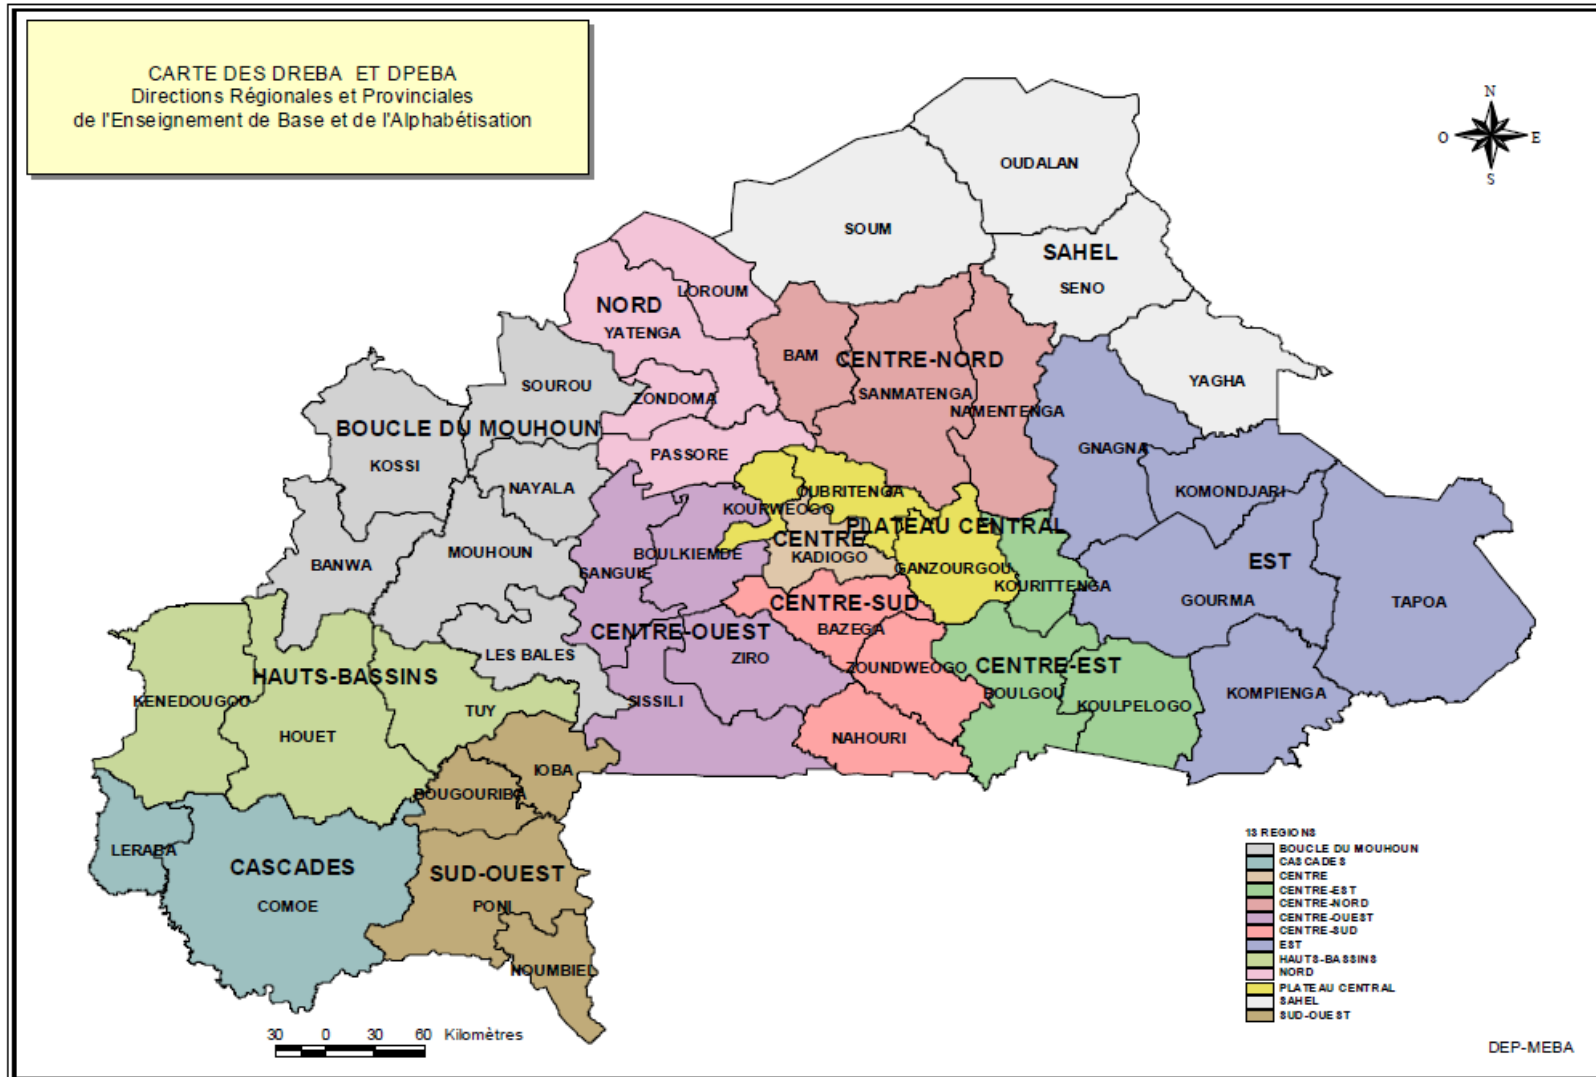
CARTE DES DREBA ET DPEBA
Directions Régionales et Provinciales
de l'Enseignement de Base et de l'Alphabétisation

N
O
E
S

OUDALAN
SOUM
SAHEL
SENO
YAGHA
NORD
LOROUM
YATENGA
ZONDOMA
PASSORE
BAM
CENTRE-NORD
SANMATENGA
NAMENTENGA
SOUROU
BOUCLE DU MOUHOUN
KOSSI
NAYALA
BANWA
MOUHOUN
LES BALES
GNAGNA
KOMONDJARI
EST
GOURMA
TAPOA
KOMPIENGA
OUBRITENGA
KOURWEOGO
PLATEAU CENTRAL
CENTRE
KADIOGO
GANZOURGOU
KOURITTENGA
BOULKIEMDE
SANGUIE
CENTRE-SUD
BAZEGA
CENTRE-OUEST
ZIRO
SISSILI
ZOUNDWEOGO
NAHOURI
CENTRE-EST
BOULGOU
KOULPELOGO
HAUTS-BASSINS
KENEDOUGOU
HOUET
TUY
IOBA
BOUGOURIBA
LERABA
CASCADES
COMOE
SUD-OUEST
PONI
NOUMBIEL

13 REGIONS
BOUCLE DU MOUHOUN
CASCADES
CENTRE
CENTRE-EST
CENTRE-NORD
CENTRE-OUEST
CENTRE-SUD
EST
HAUTS-BASSINS
NORD
PLATEAU CENTRAL
SAHEL
SUD-OUEST

30 0 30 60 Kilomètres

DEP-MEBA